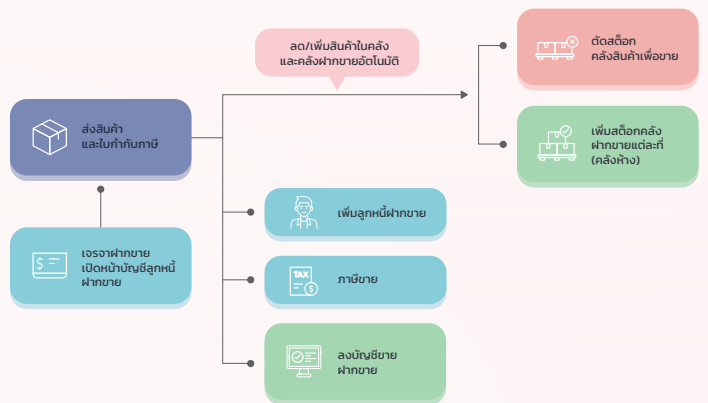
ส่งสินค้า
และใบกำกับภาษี

เจรจาฝากขาย
เปิดหน้าบัญชีลูกหนี้
ฝากขาย

ลด/เพิ่มสินค้าในคลัง
และคลังฝากขายอัตโนมัติ

ตัดสต็อก
คลังสินค้าเพื่อขาย

เพิ่มสต็อกคลัง
ฝากขายแต่ละที่
(คลังห้าง)

เพิ่มลูกหนี้ฝากขาย

TAX

ภาษีขาย

ลงบัญชีขาย
ฝากขาย